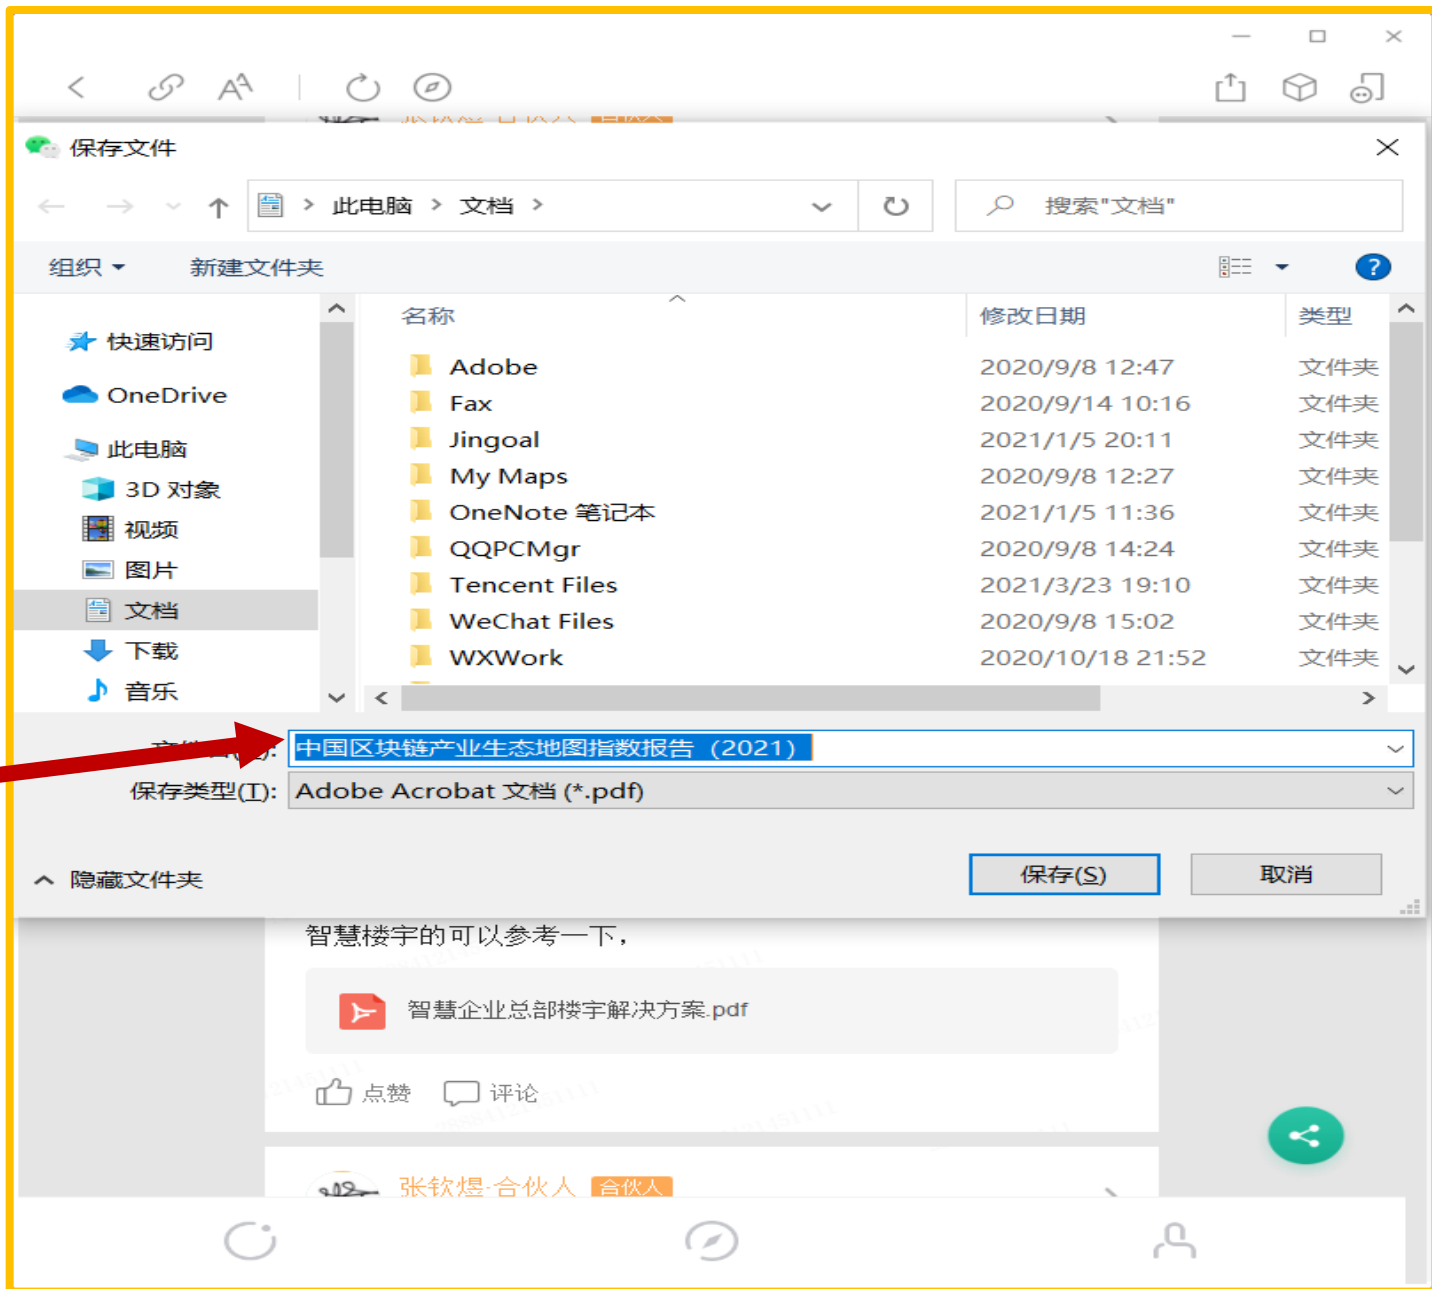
保存文件

此电脑 > 文档 >

搜索"文档"

组织 ▾ 新建文件夹

快速访问
OneDrive
此电脑
3D 对象
视频
图片
文档
下载
音乐

| 名称 | 修改日期 | 类型 |
|---|---|---|
| Adobe | 2020/9/8 12:47 | 文件夹 |
| Fax | 2020/9/14 10:16 | 文件夹 |
| Jingoal | 2021/1/5 20:11 | 文件夹 |
| My Maps | 2020/9/8 12:27 | 文件夹 |
| OneNote 笔记本 | 2021/1/5 11:36 | 文件夹 |
| QQPCMgr | 2020/9/8 14:24 | 文件夹 |
| Tencent Files | 2021/3/23 19:10 | 文件夹 |
| WeChat Files | 2020/9/8 15:02 | 文件夹 |
| WXWork | 2020/10/18 21:52 | 文件夹 |

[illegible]: 中国区块链产业生态地图指数报告（2021）
保存类型(T): Adobe Acrobat 文档 (*.pdf)

隐藏文件夹

保存(S) 取消

智慧楼宇的可以参考一下，

智慧企业总部楼宇解决方案.pdf

点赞 评论

张钦煜·合伙人 合伙人